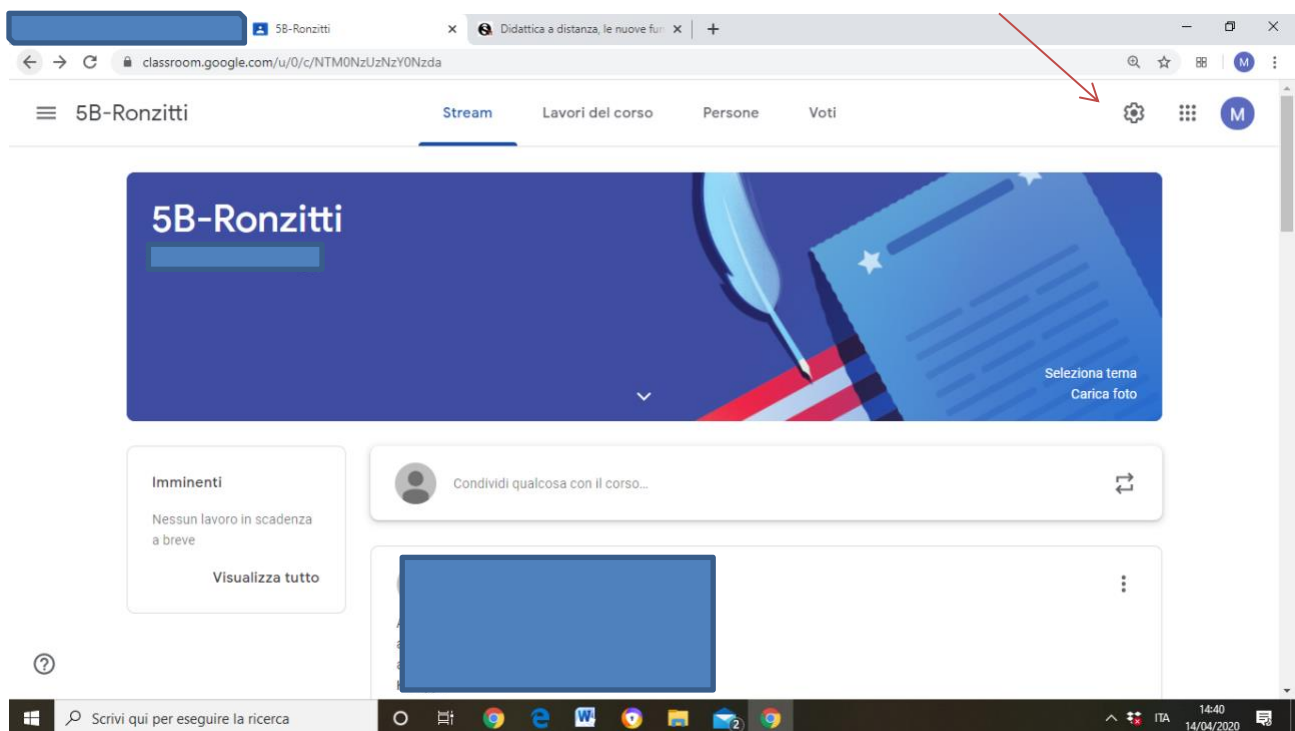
5B-Ronzitti ×
Didattica a distanza, le nuove fu ×
+

classroom.google.com/u/0/c/NTM0NzUzNzY0Nzda

M

5B-Ronzitti
Stream
Lavori del corso
Persone
Voti

M

5B-Ronzitti

Seleziona tema
Carica foto

Imminenti
Nessun lavoro in scadenza a breve
Visualizza tutto

Condividi qualcosa con il corso...

Scrivi qui per eseguire la ricerca
ITA
14:40
14/04/2020
2